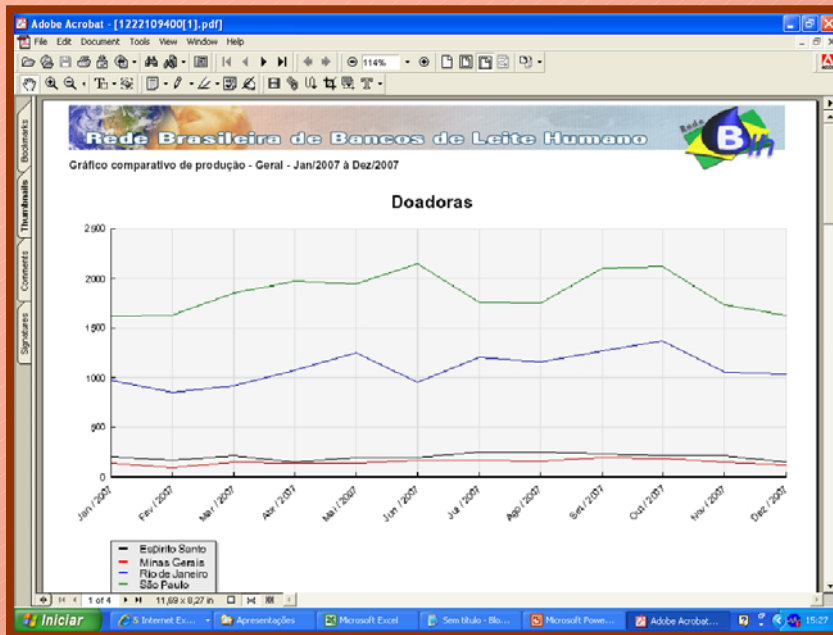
Adobe Acrobat - [1222109400[1].pdf]

File Edit Document Tools View Window Help

114%

Bookmarks Thumbnails Comments Signatures

Rede Brasileira de Bancos de Leite Humano

Rede BLH

Gráfico comparativo de produção - Geral - Jan/2007 à Dez/2007

Doadoras

2500
2000
1500
1000
500
0

Jan / 2007
Fev / 2007
Mar / 2007
Abr / 2007
Mai / 2007
Jun / 2007
Jul / 2007
Ago / 2007
Set / 2007
Out / 2007
Nov / 2007
Dez / 2007

Espirito Santo
Minas Gerais
Rio de Janeiro
São Paulo

1 of 4

11,69 x 8,27 in

Iniciar

5 Internet Ex...
Apresentações
Microsoft Excel
Sem título - Blo...
Microsoft Powe...
Adobe Acrobat...

15:27